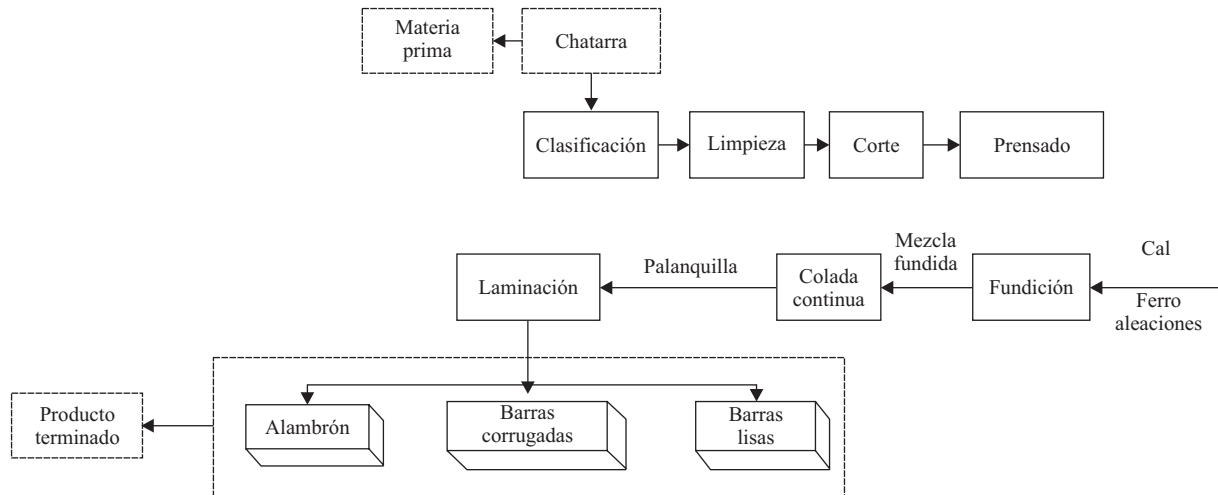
Materia prima

Chatarra

Clasificación

Limpieza

Corte

Prensado

Cal

Ferro aleaciones

Fundición

Mezcla fundida

Colada continua

Palanquilla

Laminación

Alambrón

Barras corrugadas

Barras lisas

Producto terminado